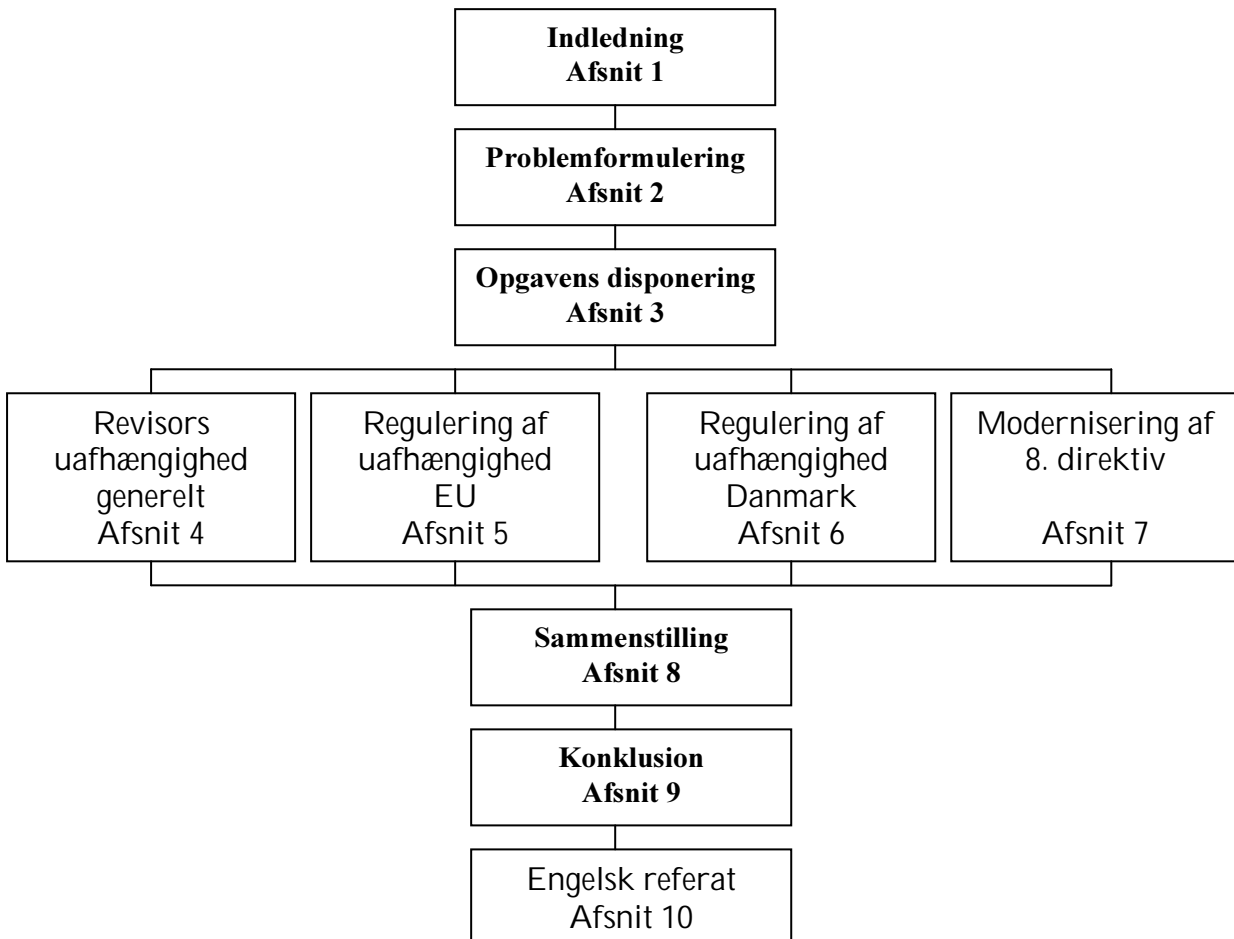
Indledning
Afsnit 1

Problemformulering
Afsnit 2

Opgavens disponering
Afsnit 3

Revisors uafhængighed generelt
Afsnit 4

Regulering af uafhængighed EU
Afsnit 5

Regulering af uafhængighed Danmark
Afsnit 6

Modernisering af 8. direktiv
Afsnit 7

Sammenstilling
Afsnit 8

Konklusion
Afsnit 9

Engelsk referat
Afsnit 10